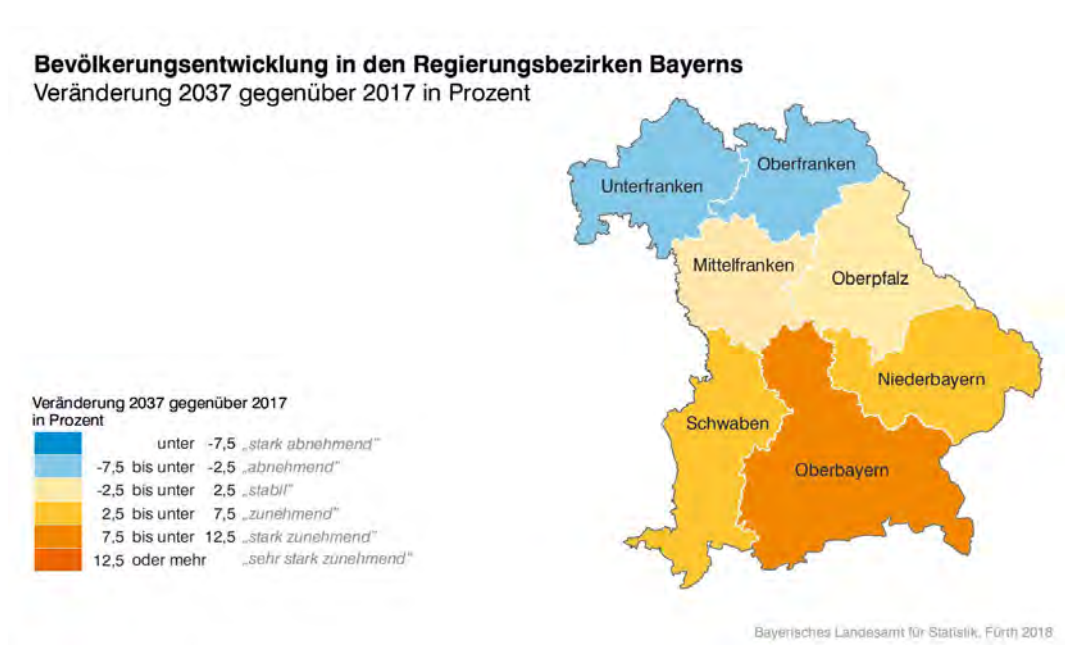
Bevölkerungsentwicklung in den Regierungsbezirken Bayerns
Veränderung 2037 gegenüber 2017 in Prozent

Unterfranken
Oberfranken
Mittelfranken
Oberpfalz
Niederbayern
Schwaben
Oberbayern

Veränderung 2037 gegenüber 2017 in Prozent

| | | |
|---|---|---|
| | unter -7,5 | „stark abnehmend" |
| | -7,5 bis unter -2,5 | „abnehmend" |
| | -2,5 bis unter 2,5 | „stabil" |
| | 2,5 bis unter 7,5 | „zunehmend" |
| | 7,5 bis unter 12,5 | „stark zunehmend" |
| | 12,5 oder mehr | „sehr stark zunehmend" |

Bayerisches Landesamt für Statistik, Fürth 2018